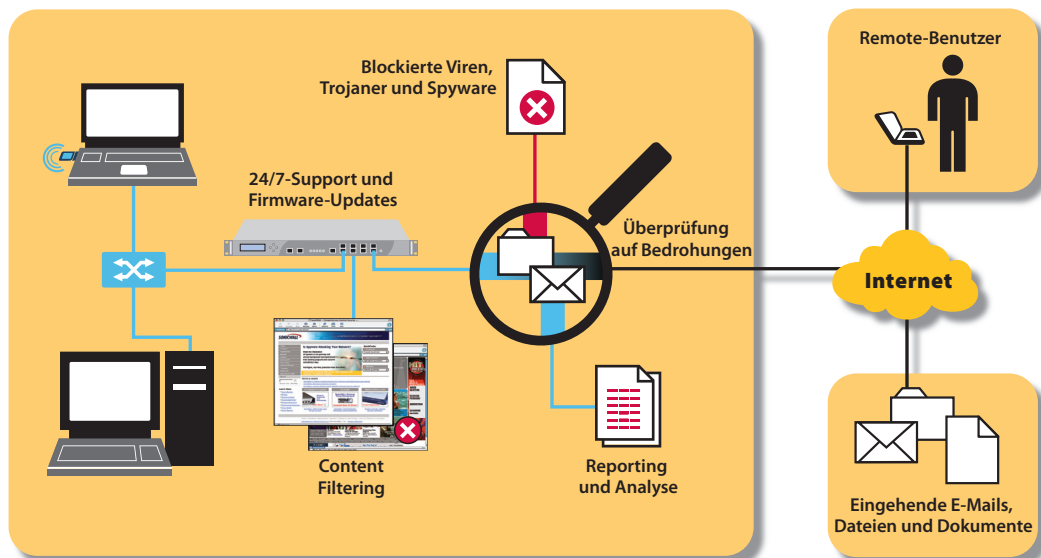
Blockierte Viren, Trojaner und Spyware

24/7-Support und Firmware-Updates

Überprüfung auf Bedrohungen

Content Filtering

Reporting und Analyse

Remote-Benutzer

Internet

Eingehende E-Mails, Dateien und Dokumente